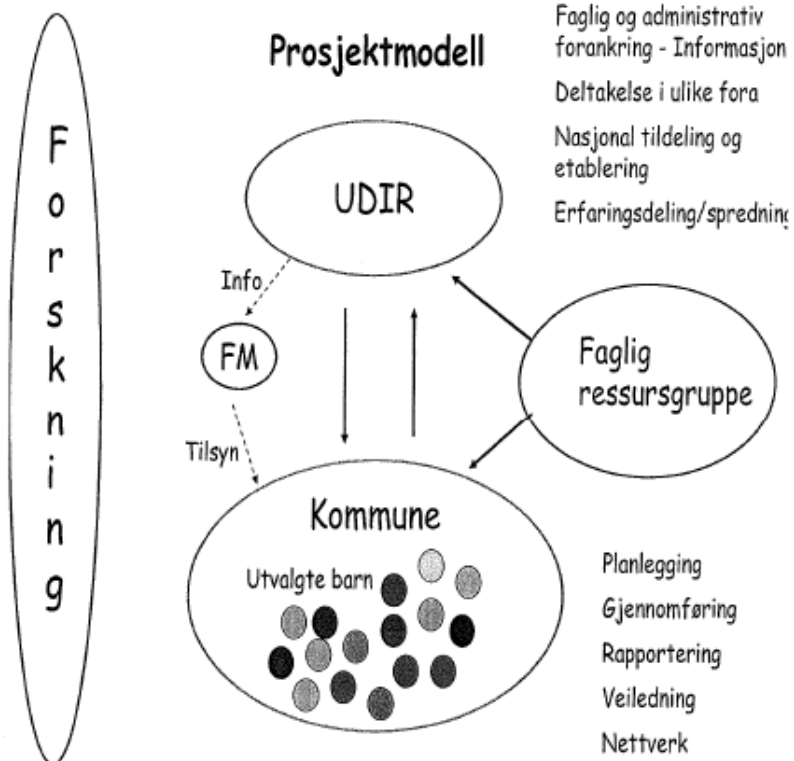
Forskning

Prosjektmodell

Faglig og administrativ forankring - Informasjon

Deltakelse i ulike fora

Nasjonal tildeling og etablering

Erfaringsdeling/spredning

UDIR

Info

FM

Tilsyn

Faglig ressursgruppe

Kommune

Utvalgte barn

Planlegging

Gjennomføring

Rapportering

Veiledning

Nettverk